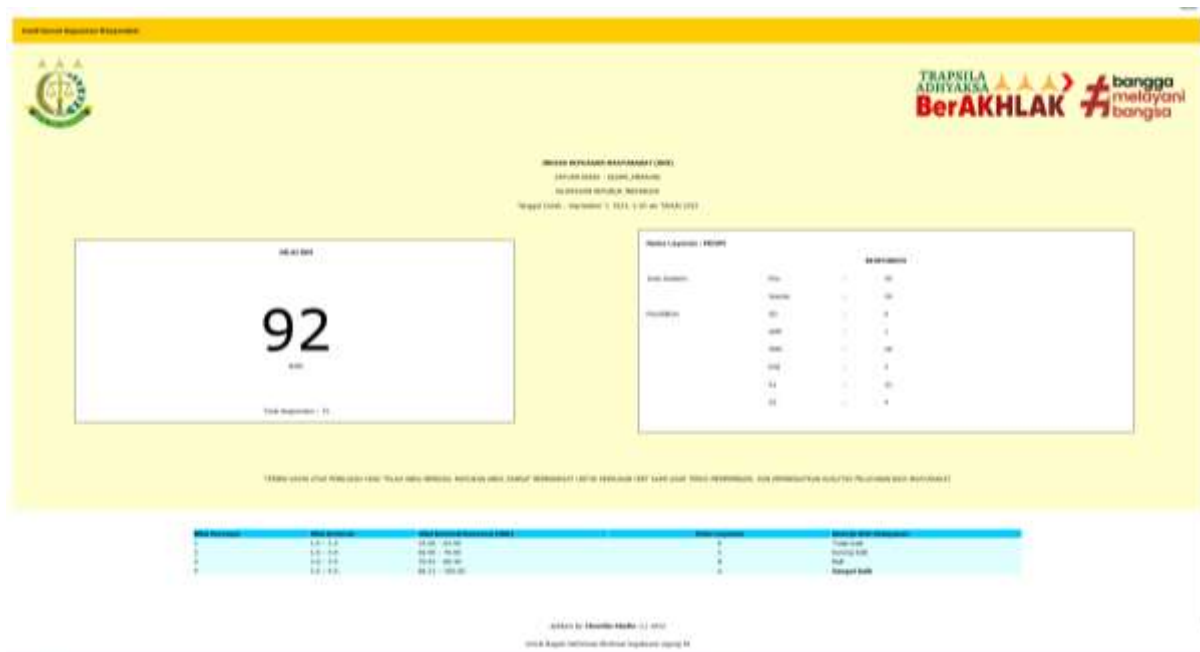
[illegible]

TRAPSILA ADHYAKSA BerAKHLAK

#bangga melayani bangsa

INDEKS KEPUASAN MASYARAKAT (IKM)

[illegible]

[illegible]

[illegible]

NILAI IKM

92

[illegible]

Total Responden : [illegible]

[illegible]

RESPONDEN

| | | | |
|---|---|---|---|
| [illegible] | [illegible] | : | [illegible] |
| | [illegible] | : | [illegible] |
| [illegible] | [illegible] | : | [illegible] |
| | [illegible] | : | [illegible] |
| | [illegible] | : | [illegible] |
| | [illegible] | : | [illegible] |
| | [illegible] | : | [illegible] |
| | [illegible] | : | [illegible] |

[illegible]

| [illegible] | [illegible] | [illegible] | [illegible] | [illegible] |
|---|---|---|---|---|
| 1 | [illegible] | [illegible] | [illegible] | Tidak baik |
| 2 | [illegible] | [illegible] | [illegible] | Kurang baik |
| 3 | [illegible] | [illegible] | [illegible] | Baik |
| 4 | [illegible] | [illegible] | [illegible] | Sangat baik |

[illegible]

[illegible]